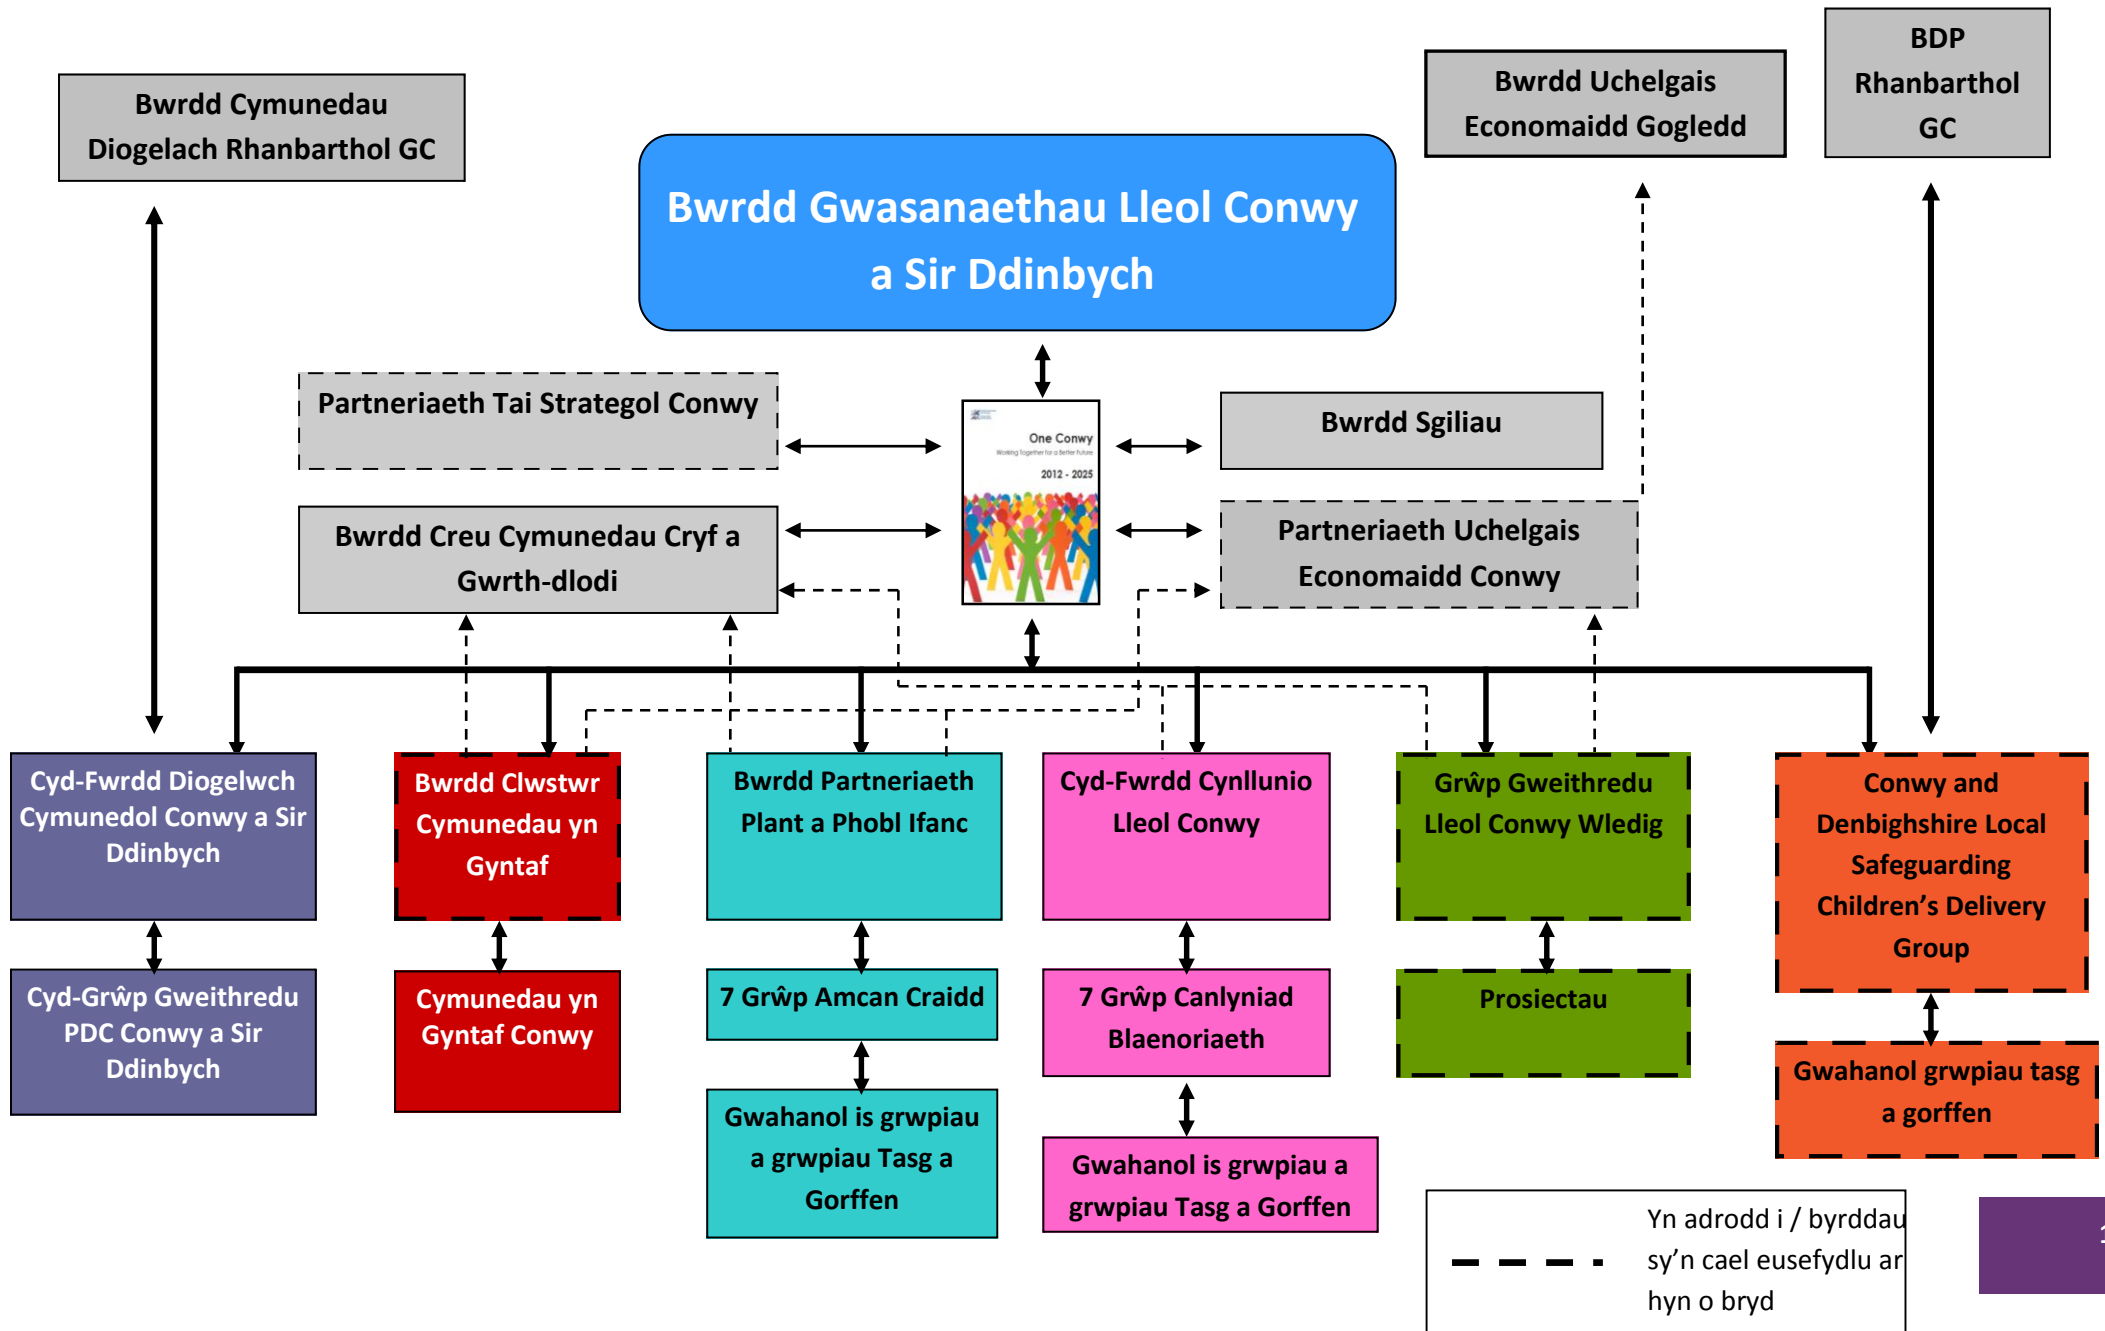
Bwrdd Cymunedau Diogelach Rhanbarthol GC

Bwrdd Gwasanaethau Lleol Conwy a Sir Ddinbych

Bwrdd Uchelgais Economaidd Gogledd

BDP Rhanbarthol GC

Partneriaeth Tai Strategol Conwy

One Conwy
Working together for a better future
2012 - 2025

Bwrdd Sgiliau

Bwrdd Creu Cymunedau Cryf a Gwrth-dlodi

Partneriaeth Uchelgais Economaidd Conwy

Cyd-Fwrdd Diogelwch Cymunedol Conwy a Sir Ddinbych

Bwrdd Clwstwr Cymunedau yn Gyntaf

Bwrdd Partneriaeth Plant a Phobl Ifanc

Cyd-Fwrdd Cynllunio Lleol Conwy

Grŵp Gweithredu Lleol Conwy Wledig

Conwy and Denbighshire Local Safeguarding Children's Delivery Group

Cyd-Grŵp Gweithredu PDC Conwy a Sir Ddinbych

Cymunedau yn Gyntaf Conwy

7 Grŵp Amcan Craidd

7 Grŵp Canlyniad Blaenoriaeth

Prosiectau

Gwahanol grwpiau tasg a gorffen

Gwahanol is grwpiau a grwpiau Tasg a Gorffen

Gwahanol is grwpiau a grwpiau Tasg a Gorffen

Yn adrodd i / byrddau sy'n cael eusefydlu ar hyn o bryd